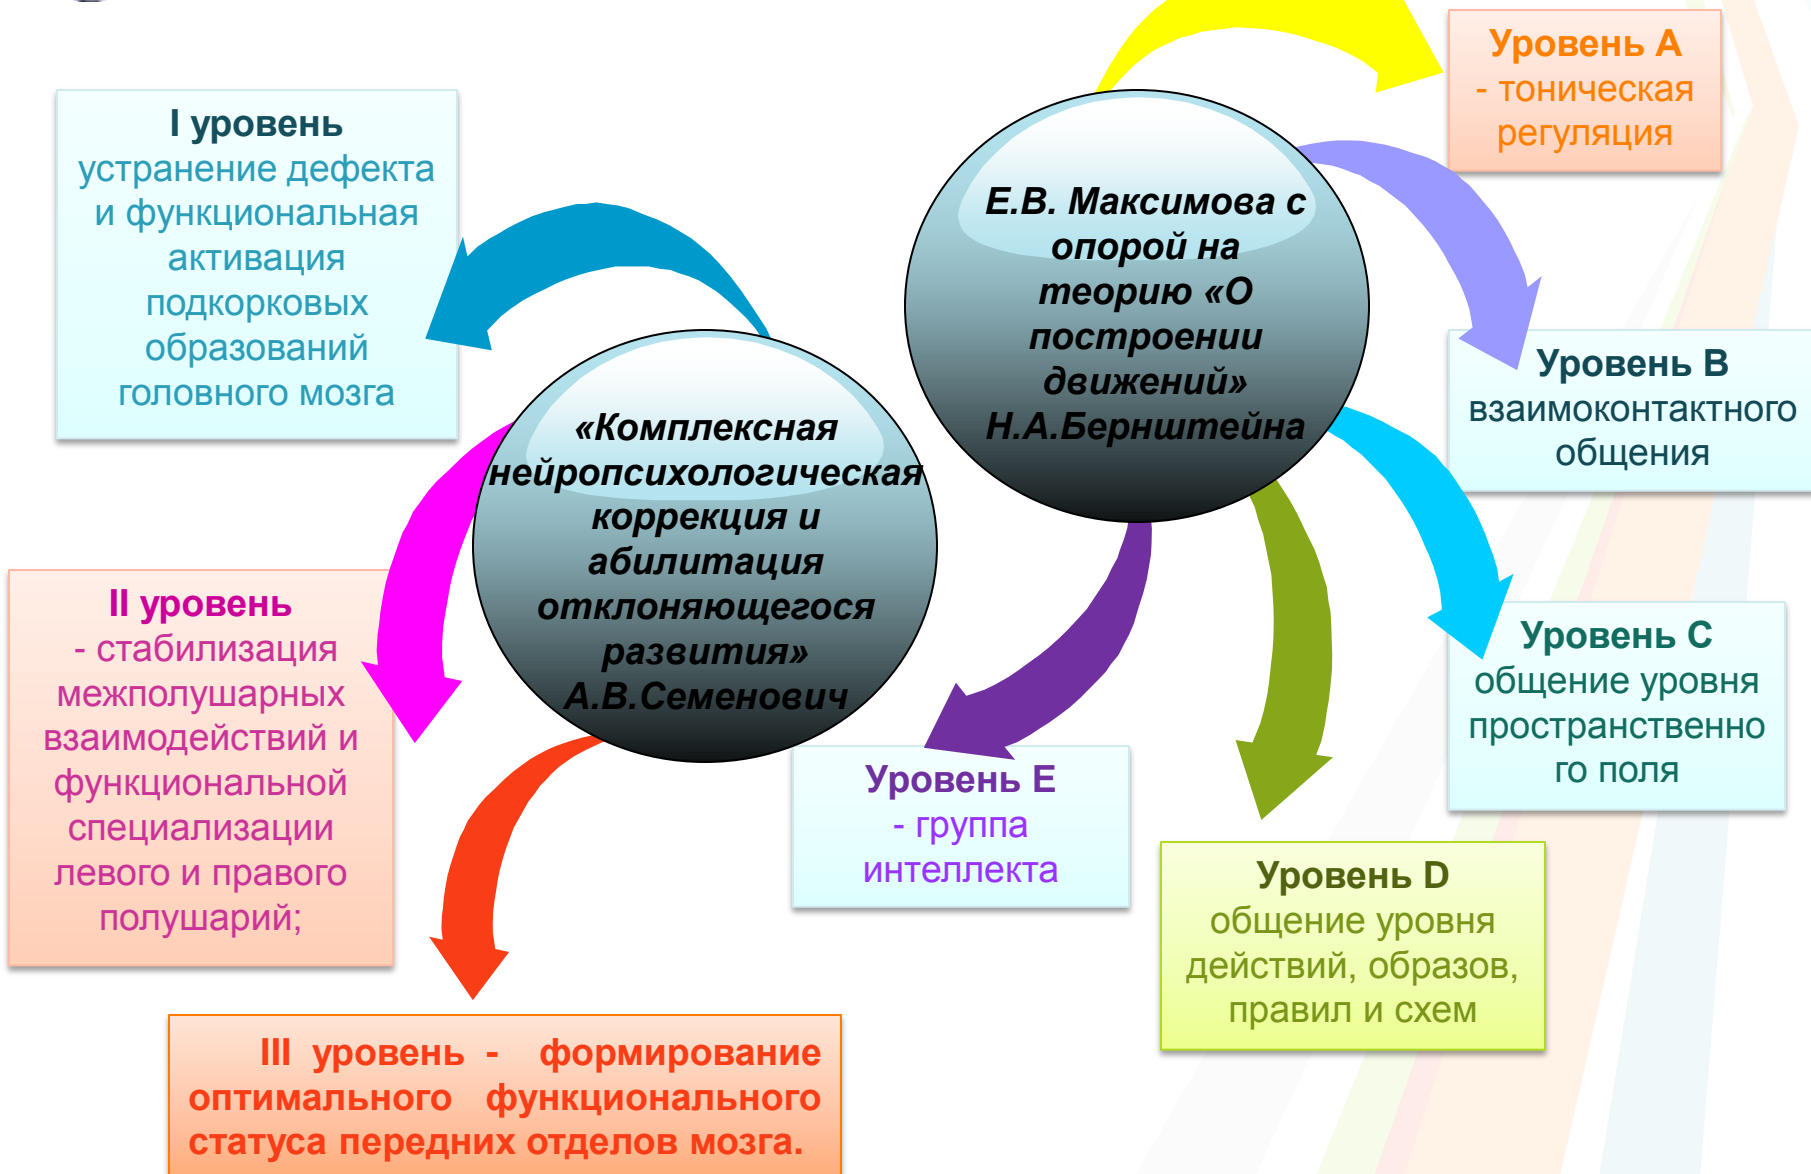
I уровень
устранение дефекта и функциональная активация подкорковых образований головного мозга

«Комплексная нейропсихологическая коррекция и абилитация отклоняющегося развития»
А.В.Семенович

II уровень
- стабилизация межполушарных взаимодействий и функциональной специализации левого и правого полушарий;

III уровень - формирование оптимального функционального статуса передних отделов мозга.

Е.В. Максимова с опорой на теорию «О построении движений»
Н.А.Бернштейна

Уровень А
- тоническая регуляция

Уровень В
взаимоконтактного общения

Уровень С
общение уровня пространственного поля

Уровень D
общение уровня действий, образов, правил и схем

Уровень Е
- группа интеллекта